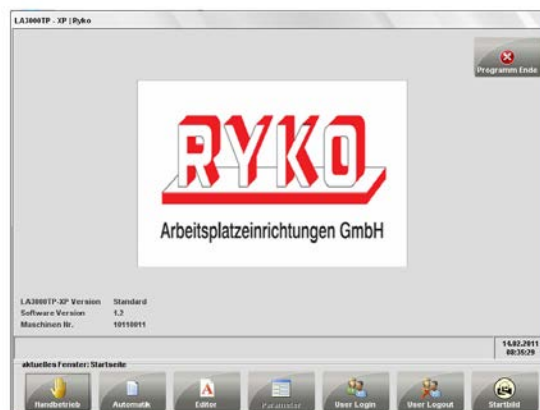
LA3000TP - XP | Ryko

Programm Ende

RYKO

Arbeitsplatzeinrichtungen GmbH

LA3000TP-XP Version Standard
Software Version 1.2
Maschinen Nr. 10110011

14.02.2011
08:35:29

aktuellen Fenster: Startseite

Handbetrieb
Automatik
Editor
Parameter
User Login
User Logout
Startbild